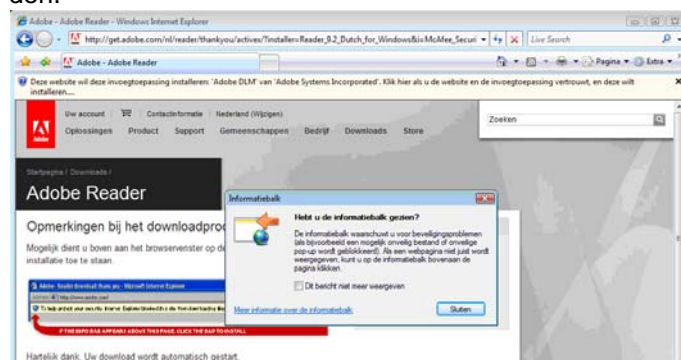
den.

Adobe - Adobe Reader - Windows Internet Explorer

http://get.adobe.com/nl/reader/thankyou/activex/?installer=Reader_9.2_Dutch_for_Windows&ix=McAfee_Securi

Live Search

Adobe - Adobe Reader

Pagina Extra

Deze website wil deze invoegtoepassing installeren: 'Adobe DLM' van 'Adobe Systems Incorporated'. Klik hier als u de website en de invoegtoepassing vertrouwt, en deze wilt installeren....

Uw account | Contactinformatie | Nederland (Wijzigen)

Oplossingen Product Support Gemeenschappen Bedrijf Downloads Store

Zoeken

Startpagina / Downloads /

Adobe Reader

Opmerkingen bij het downloadpro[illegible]

Mogelijk dient u boven aan het browservenster op de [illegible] installatie toe te staan.

Adobe - Reader Download: Thank you - Microsoft Internet Explorer

http://www.adobe.com/

To help protect your security, Internet Explorer blocked this site from downloading files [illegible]

IF THIS INFO BAR APPEARS ABOVE THIS PAGE, CLICK THE BAR TO INSTALL

Hartelijk dank. Uw download wordt automatisch gestart.

Informatiebalk

Hebt u de informatiebalk gezien?

De informatiebalk waarschuwt u voor beveiligingsproblemen (als bijvoorbeeld een mogelijk onveilig bestand of onveilige pop-up wordt geblokkeerd). Als een webpagina niet juist wordt weergegeven, kunt u op de informatiebalk bovenaan de pagina klikken.

Dit bericht niet meer weergeven

Meer informatie over de informatiebalk

Sluiten